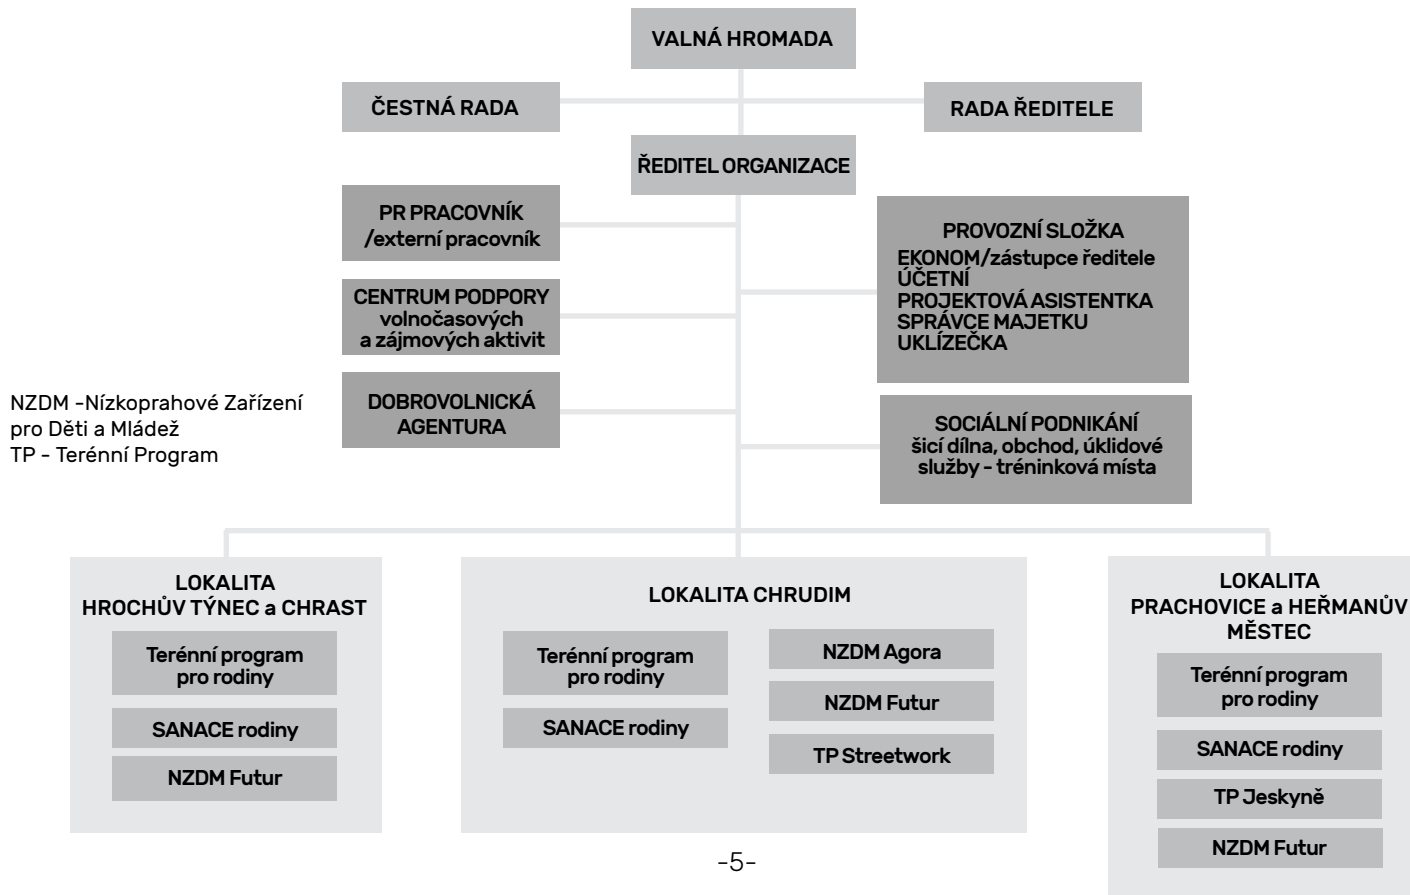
VALNÁ HROMADA

ČESTNÁ RADA

RADA ŘEDITELE

ŘEDITEL ORGANIZACE

PR PRACOVNÍK /externí pracovník

CENTRUM PODPORY volnočasových a zájmových aktivit

DOBROVOLNICKÁ AGENTURA

PROVOZNÍ SLOŽKA
EKONOM/zástupce ředitele
ÚČETNÍ
PROJEKTOVÁ ASISTENTKA
SPRÁVCE MAJETKU
UKLÍZEČKA

SOCIÁLNÍ PODNIKÁNÍ
šicí dílna, obchod, úklidové služby - tréninková místa

NZDM -Nízkoprahové Zařízení pro Děti a Mládež
TP - Terénní Program

LOKALITA HROCHŮV TÝNEC a CHRAST

Terénní program pro rodiny

SANACE rodiny

NZDM Futur

LOKALITA CHRUDIM

Terénní program pro rodiny

SANACE rodiny

NZDM Agora

NZDM Futur

TP Streetwork

LOKALITA PRACHOVICE a HEŘMANŮV MĚSTEC

Terénní program pro rodiny

SANACE rodiny

TP Jeskyně

NZDM Futur

-5-